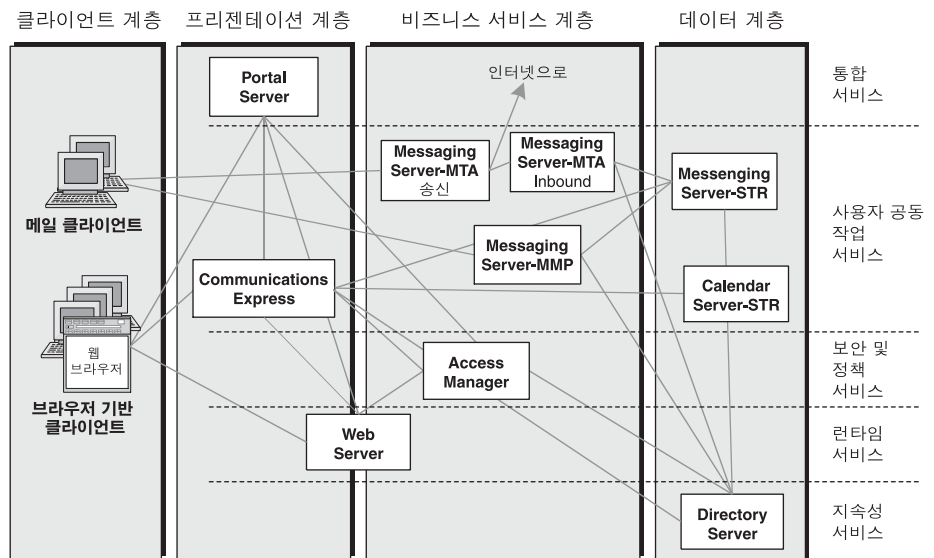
클라이언트 계층 프리젠테이션 계층 비즈니스 서비스 계층 데이터 계층

Portal Server

인터넷으로

통합 서비스

Messaging Server-MTA 송신

Messaging Server-MTA Inbound

Messenging Server-STR

메일 클라이언트

사용자 공동 작업 서비스

Messaging Server-MMP

Communications Express

Calendar Server-STR

웹 브라우저

보안 및 정책 서비스

Access Manager

브라우저 기반 클라이언트

Web Server

런타임 서비스

Directory Server

지속성 서비스